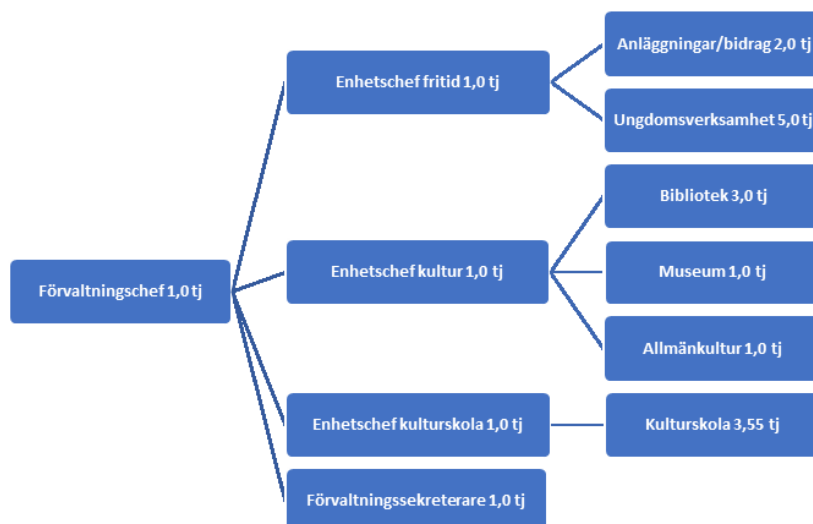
Förvaltningschef 1,0 tj

Enhetschef fritid 1,0 tj

Anläggningar/bidrag 2,0 tj

Ungdomsverksamhet 5,0 tj

Enhetschef kultur 1,0 tj

Bibliotek 3,0 tj

Museum 1,0 tj

Allmänkultur 1,0 tj

Enhetschef kulturskola 1,0 tj

Kulturskola 3,55 tj

Förvaltningssekreterare 1,0 tj